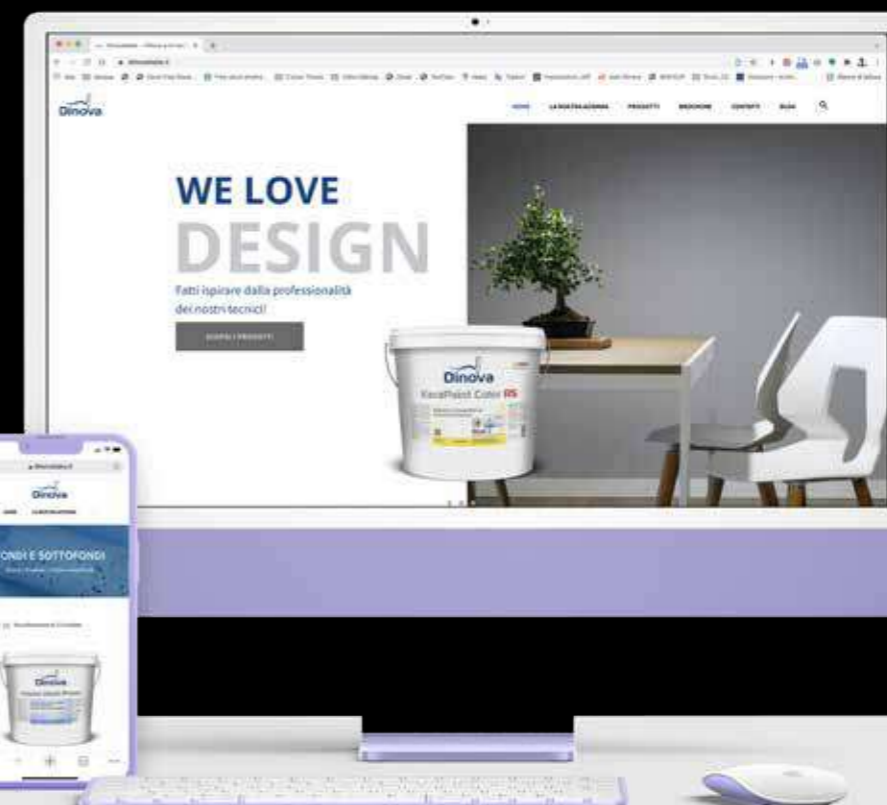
Dinova

HOME LA NOSTRA AZIENDA PRODOTTI BRIDGHOME CONTATTI BLOG

WE LOVE
DESIGN

Fatti ispirare dalla professionalità dei nostri tecnici!

SCOPRI I PRODOTTI

Dinova
KeraPaint Color RS

Dinova

HOME

ONDI E SOTTOFONDI

Dinova